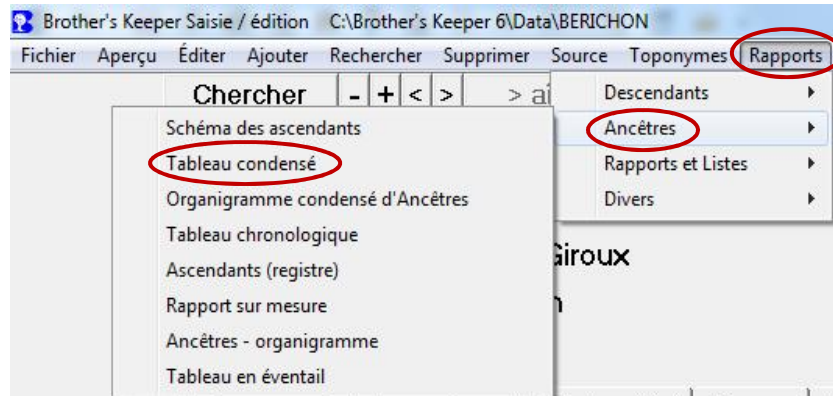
Brother's Keeper Saisie / édition C:\Brother's Keeper 6\Data\BERICHON

Fichier Aperçu Éditer Ajouter Rechercher Supprimer Source Toponymes Rapports

Chercher - + < > > ai

Descendants
Ancêtres
Rapports et Listes
Divers

Schéma des ascendants
Tableau condensé
Organigramme condensé d'Ancêtres
Tableau chronologique
Ascendants (registre)
Rapport sur mesure
Ancêtres - organigramme
Tableau en éventail

Giroux
n